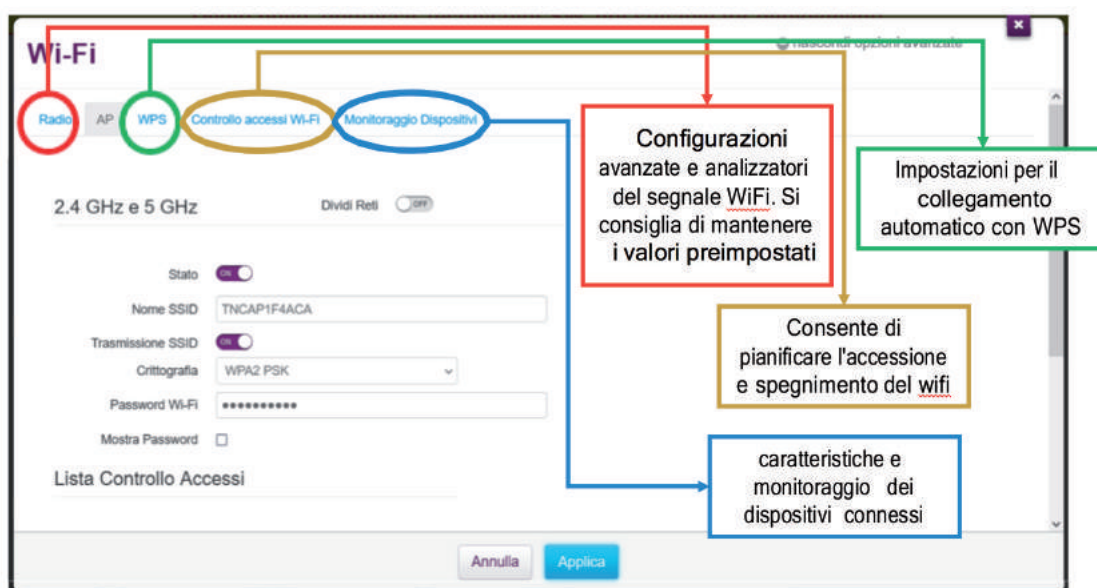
Wi-Fi

Nascondi opzioni avanzate

Radio AP WPS Controllo accessi Wi-Fi Monitoraggio Dispositivi

Configurazioni avanzate e analizzatori del segnale WiFi. Si consiglia di mantenere i valori preimpostati

Impostazioni per il collegamento automatico con WPS

2.4 GHz e 5 GHz

Dividi Reti OFF

Stato ON

Nome SSID TNCAP1F4ACA

Trasmissione SSID ON

Crittografia WPA2 PSK

Password Wi-Fi ●●●●●●●●●●●

Mostra Password

Consente di pianificare l'accessione e spegnimento del wifi

Lista Controllo Accessi

caratteristiche e monitoraggio dei dispositivi connessi

Annulla Applica